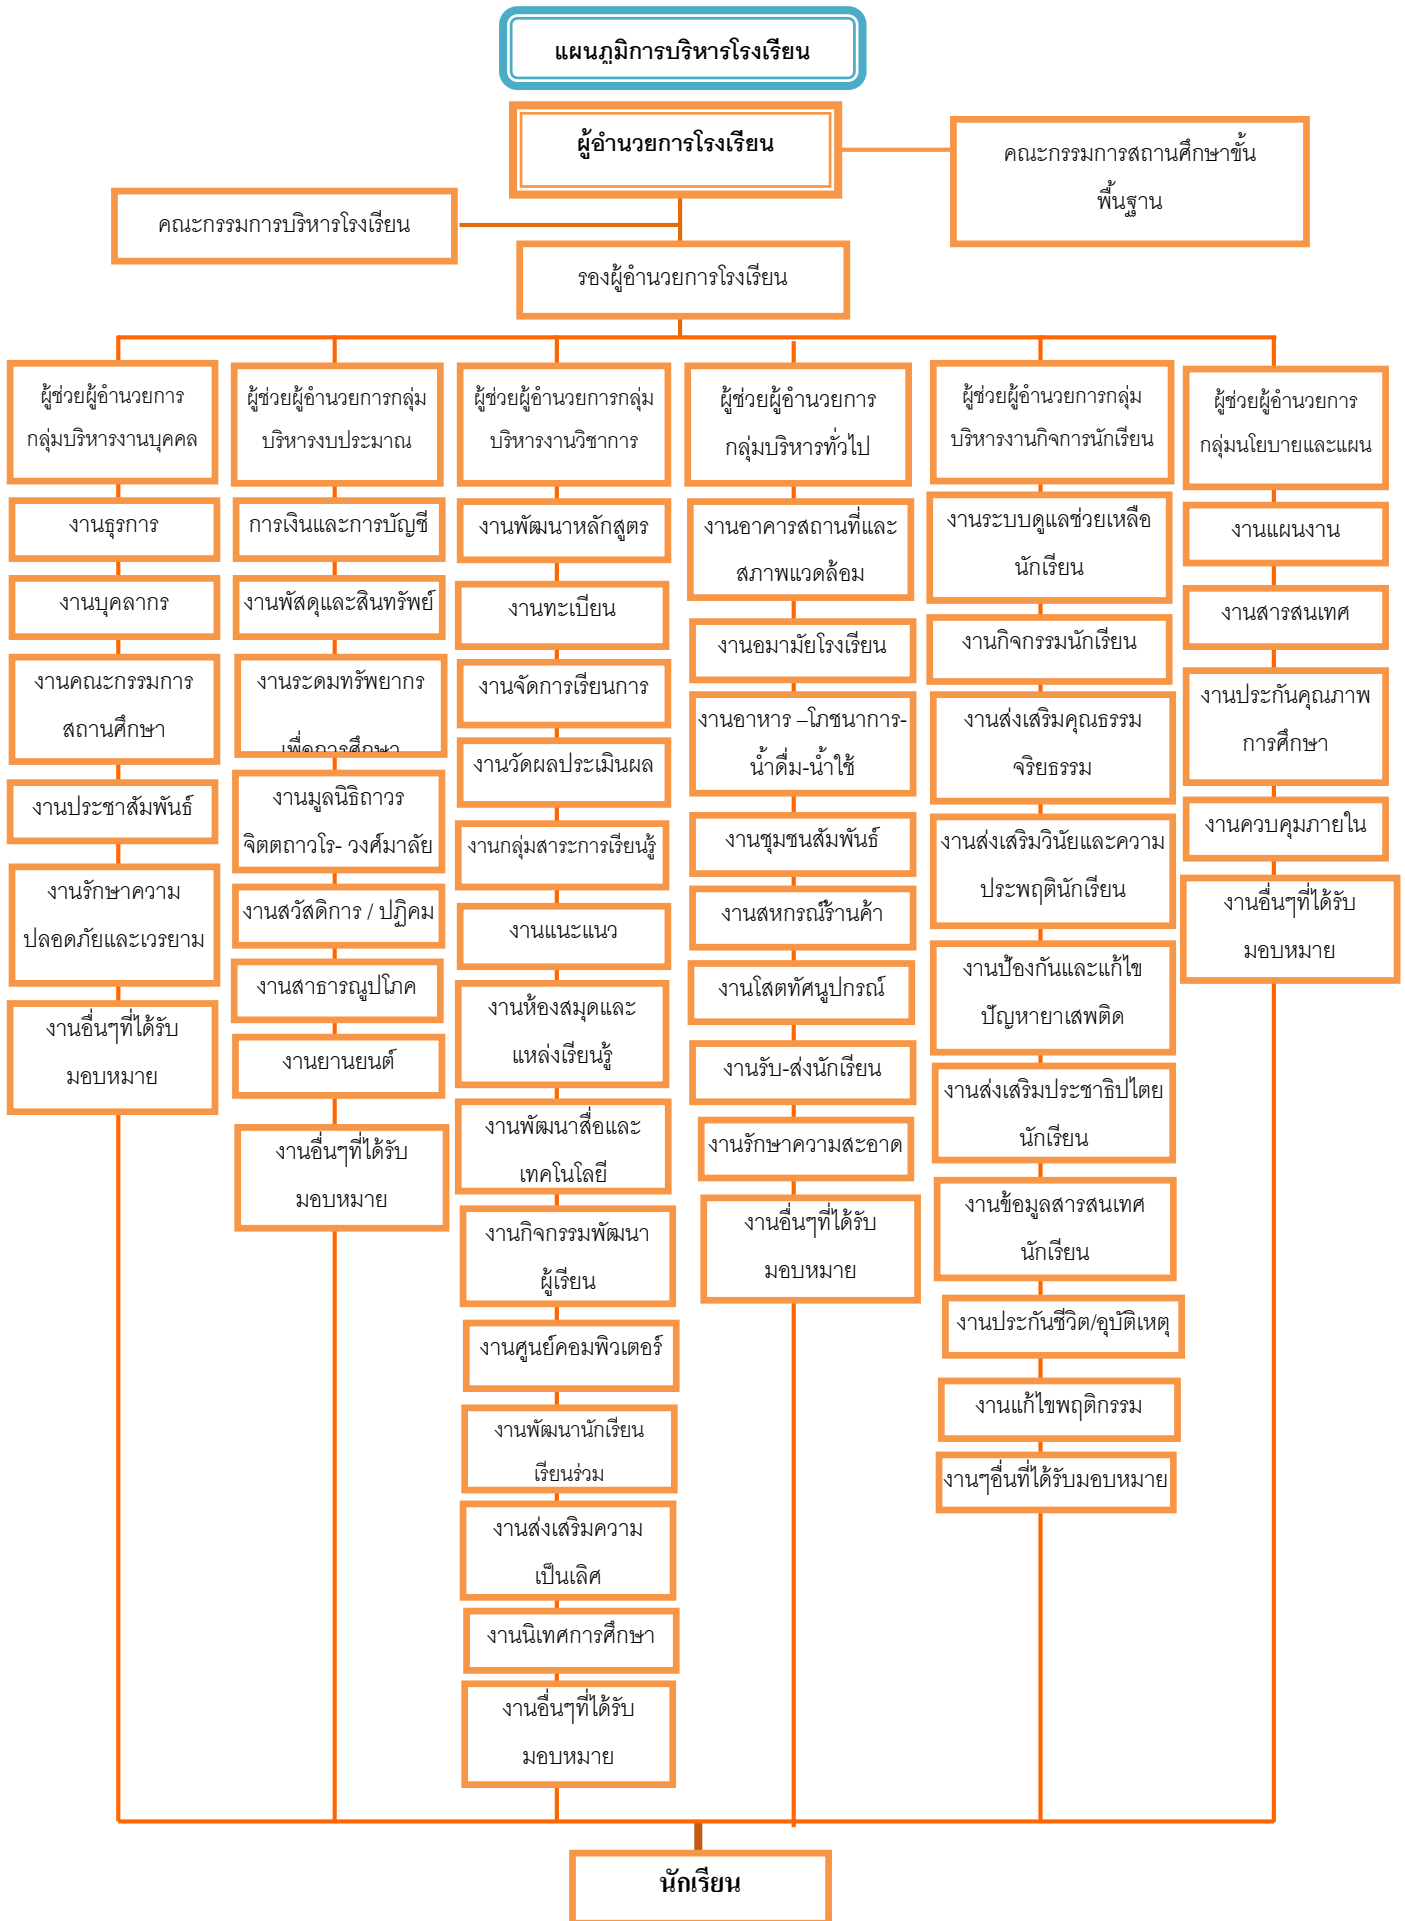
แผนภูมิการบริหารโรงเรียน

ผู้อำนวยการโรงเรียน

คณะกรรมการสถานศึกษาขั้นพื้นฐาน

คณะกรรมการบริหารโรงเรียน

รองผู้อำนวยการโรงเรียน

ผู้ช่วยผู้อำนวยการกลุ่มบริหารงานบุคคล

งานธุรการ

งานบุคลากร

งานคณะกรรมการสถานศึกษา

งานประชาสัมพันธ์

งานรักษาความปลอดภัยและเวรยาม

งานอื่นๆที่ได้รับมอบหมาย

ผู้ช่วยผู้อำนวยการกลุ่มบริหารงบประมาณ

การเงินและการบัญชี

งานพัสดุและสินทรัพย์

งานระดมทรัพยากรเพื่อการศึกษา

งานมูลนิธิถาวรจิตตถาวโร- วงศ์มาลัย

งานสวัสดิการ / ปฏิคม

งานสาธารณูปโภค

งานยานยนต์

งานอื่นๆที่ได้รับมอบหมาย

ผู้ช่วยผู้อำนวยการกลุ่มบริหารงานวิชาการ

งานพัฒนาหลักสูตร

งานทะเบียน

งานจัดการเรียนการ

งานวัดผลประเมินผล

งานกลุ่มสาระการเรียนรู้

งานแนะแนว

งานห้องสมุดและแหล่งเรียนรู้

งานพัฒนาสื่อและเทคโนโลยี

งานกิจกรรมพัฒนาผู้เรียน

งานศูนย์คอมพิวเตอร์

งานพัฒนานักเรียนเรียนร่วม

งานส่งเสริมความเป็นเลิศ

งานนิเทศการศึกษา

งานอื่นๆที่ได้รับมอบหมาย

ผู้ช่วยผู้อำนวยการกลุ่มบริหารทั่วไป

งานอาคารสถานที่และสภาพแวดล้อม

งานอนามัยโรงเรียน

งานอาหาร –โภชนาการ-น้ำดื่ม-น้ำใช้

งานชุมชนสัมพันธ์

งานสหกรณ์ร้านค้า

งานโสตทัศนูปกรณ์

งานรับ-ส่งนักเรียน

งานรักษาความสะอาด

งานอื่นๆที่ได้รับมอบหมาย

ผู้ช่วยผู้อำนวยการกลุ่มบริหารงานกิจการนักเรียน

งานระบบดูแลช่วยเหลือนักเรียน

งานกิจกรรมนักเรียน

งานส่งเสริมคุณธรรมจริยธรรม

งานส่งเสริมวินัยและความประพฤตินักเรียน

งานป้องกันและแก้ไขปัญหายาเสพติด

งานส่งเสริมประชาธิปไตยนักเรียน

งานข้อมูลสารสนเทศนักเรียน

งานประกันชีวิต/อุบัติเหตุ

งานแก้ไขพฤติกรรม

งานๆอื่นที่ได้รับมอบหมาย

ผู้ช่วยผู้อำนวยการกลุ่มนโยบายและแผน

งานแผนงาน

งานสารสนเทศ

งานประกันคุณภาพการศึกษา

งานควบคุมภายใน

งานอื่นๆที่ได้รับมอบหมาย

นักเรียน